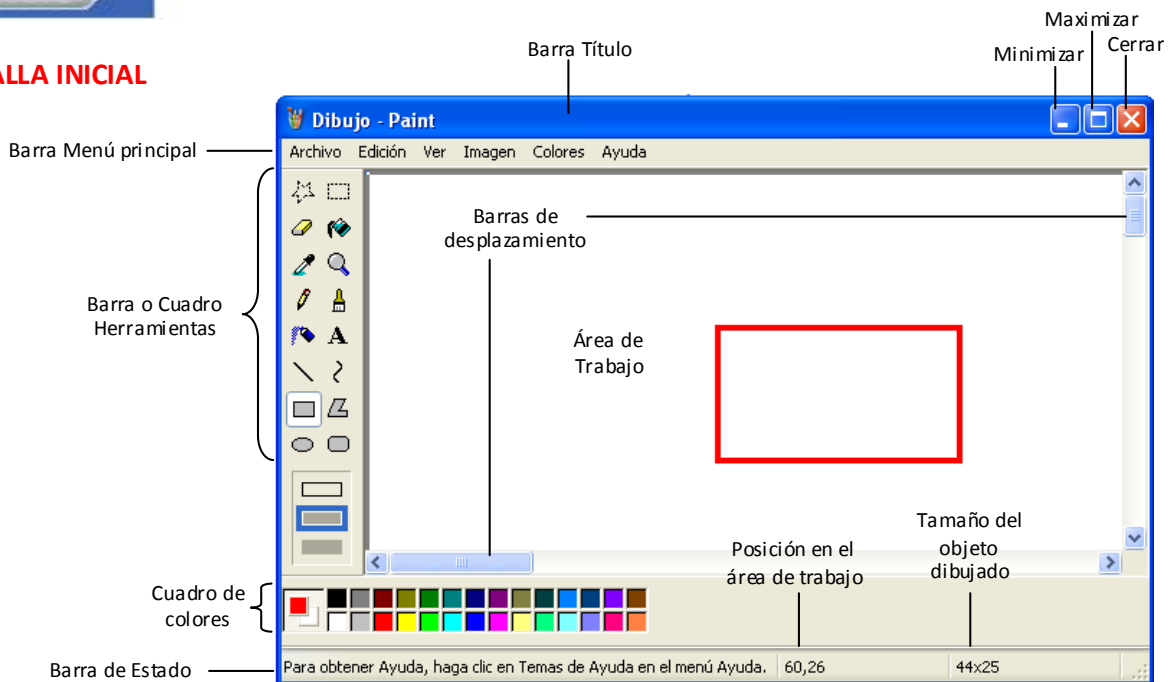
ALLA INICIAL

Barra Título

Maximizar
Minimizar
Cerrar

Dibujo - Paint

Barra Menú principal

Archivo Edición Ver Imagen Colores Ayuda

Barras de desplazamiento

Barra o Cuadro Herramientas

A

Área de Trabajo

Tamaño del objeto dibujado

Posición en el área de trabajo

Cuadro de colores

Barra de Estado

Para obtener Ayuda, haga clic en Temas de Ayuda en el menú Ayuda. 60,26 44x25